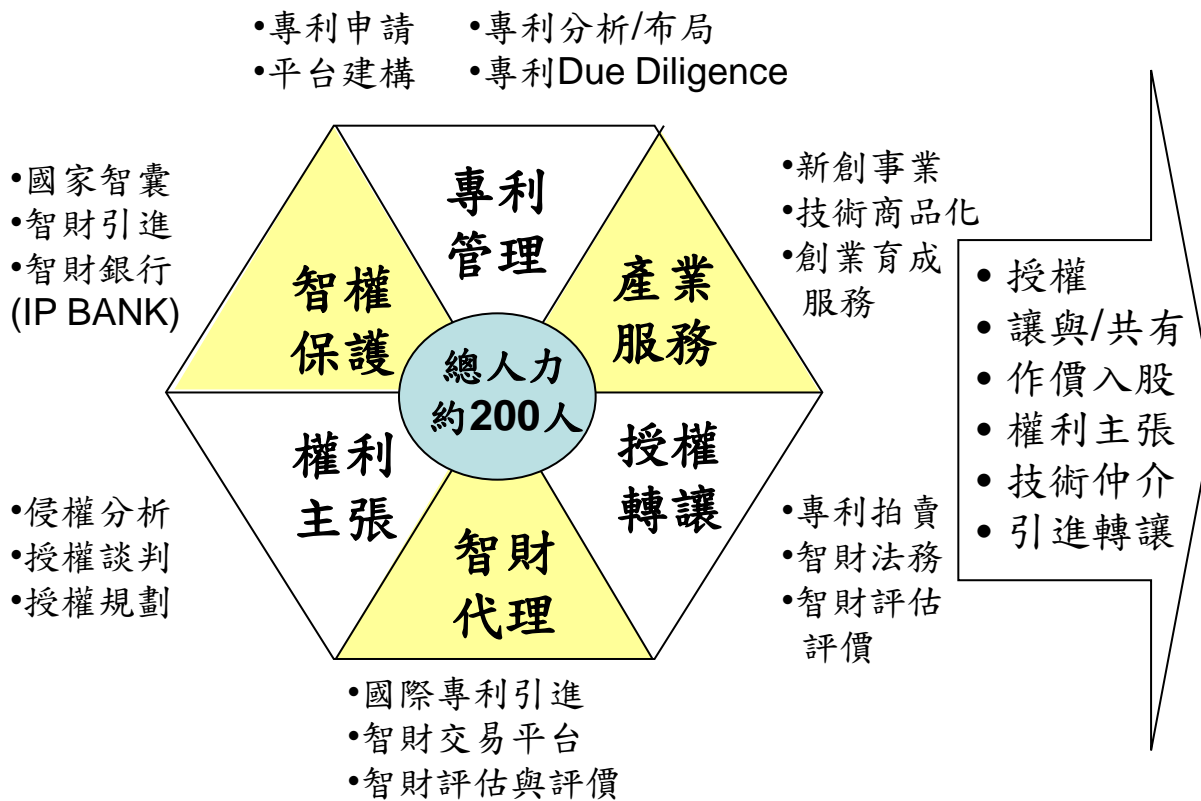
•專利申請 •專利分析/布局
•平台建構 •專利Due Diligence

•國家智囊
•智財引進
•智財銀行
(IP BANK)

專利
管理

智權
保護

產業
服務

•新創事業
•技術商品化
•創業育成
服務

總人力
約200人

權利
主張

授權
轉讓

智財
代理

•侵權分析
•授權談判
•授權規劃

•專利拍賣
•智財法務
•智財評估
評價

• 授權
• 讓與/共有
• 作價入股
• 權利主張
• 技術仲介
• 引進轉讓

•國際專利引進
•智財交易平台
•智財評估與評價